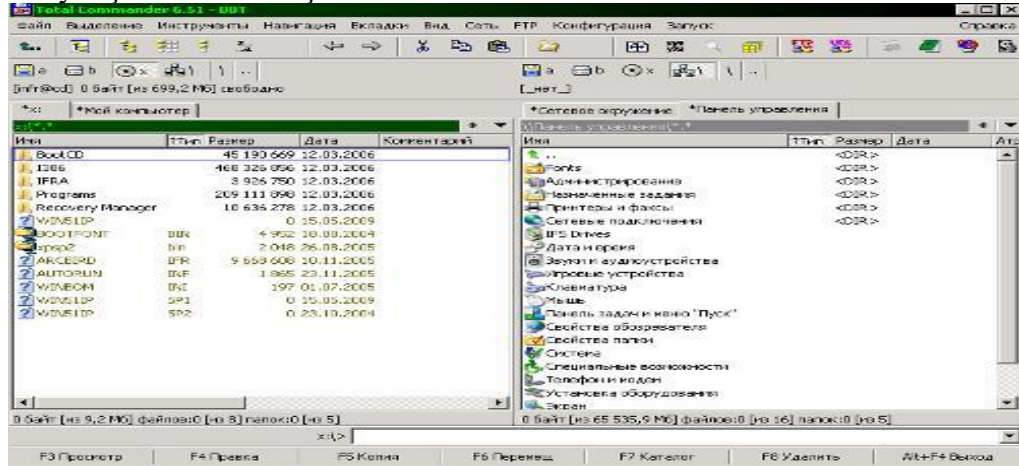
Total Commander 6.51 - BBT

Файл Выделение Инструменты Навигация Вкладки Вид Сеть FTP Конфигурация Запуск Справка

a b x 1 \ ..

a b x 1 \ ..

[infr@cd] 0 байт [из 699,2 Мб] свободно

[_нет_]

*x: *Мой компьютер

*Сетевое окружение *Панель управления

x:\*.*

\\Панель управления\*.*

| Имя | ↑Тип | Размер | Дата | Комментарий |
|---|---|---|---|---|
| BootCD | | 45 190 669 | 12.03.2006 | |
| I386 | | 468 326 056 | 12.03.2006 | |
| IFRA | | 3 926 750 | 12.03.2006 | |
| Programs | | 209 111 898 | 12.03.2006 | |
| Recovery Manager | | 10 636 278 | 12.03.2006 | |
| WINSETUP | | 0 | 15.05.2009 | |
| BOOTFONT | BIN | 4 952 | 10.08.2004 | |
| xpsp2 | bin | 2 048 | 26.08.2005 | |
| ARCEBRD | IFR | 9 663 608 | 10.11.2005 | |
| AUTORUN | INF | 1 865 | 23.11.2005 | |
| WINBOM | INI | 197 | 01.07.2005 | |
| WINSETUP | SP1 | 0 | 15.05.2009 | |
| WINSETUP | SP2 | 0 | 23.10.2004 | |

| Имя | ↑Тип | Размер | Дата | Атр |
|---|---|---|---|---|
| .. | | <DIR> | | |
| Fonts | | <DIR> | | |
| Администрирование | | <DIR> | | |
| Назначенные задания | | <DIR> | | |
| Принтеры и факсы | | <DIR> | | |
| Сетевые подключения | | <DIR> | | |
| IFS Drives | | | | |
| Дата и время | | | | |
| Звуки и аудиоустройства | | | | |
| Игровые устройства | | | | |
| Клавиатура | | | | |
| Мышь | | | | |
| Панель задач и меню "Пуск" | | | | |
| Свойства обозревателя | | | | |
| Свойства папки | | | | |
| Система | | | | |
| Специальные возможности | | | | |
| Телефон и модем | | | | |
| Установка оборудования | | | | |
| Экран | | | | |

0 байт [из 9,2 Мб] файлов:0 [из 8] папок:0 [из 5]

0 байт [из 65 535,9 Мб] файлов:0 [из 16] папок:0 [из 5]

x:\>

F3 Просмотр | F4 Правка | F5 Копия | F6 Перемещ | F7 Каталог | F8 Удалить | Alt+F4 Выход